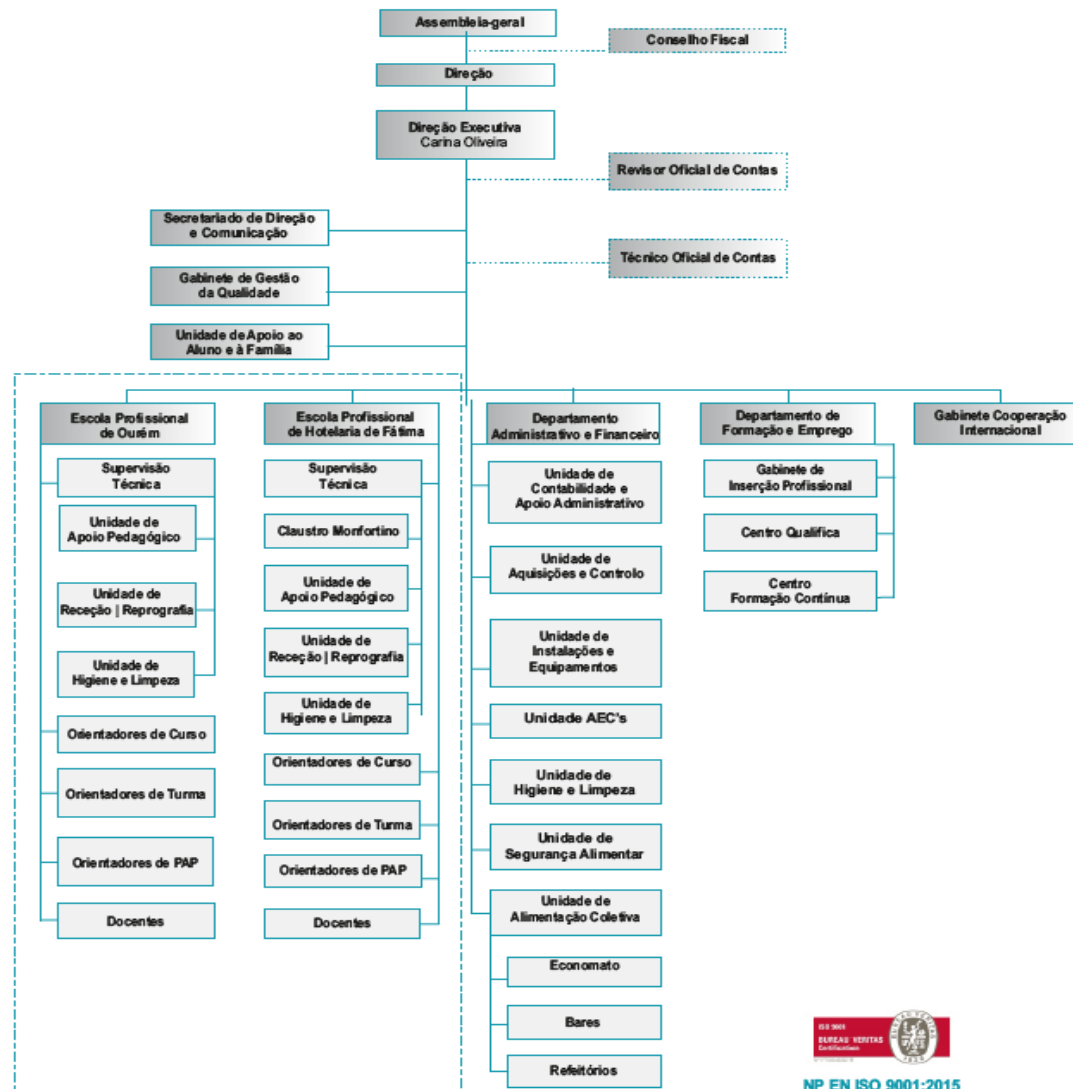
Assembleia-geral

Conselho Fiscal

Direção

Direção Executiva
Carina Oliveira

Revisor Oficial de Contas

Secretariado de Direção e Comunicação

Técnico Oficial de Contas

Gabinete de Gestão da Qualidade

Unidade de Apoio ao Aluno e à Família

Escola Profissional de Ourém

Supervisão Técnica

Unidade de Apoio Pedagógico

Unidade de Receção | Reprografia

Unidade de Higiene e Limpeza

Orientadores de Curso

Orientadores de Turma

Orientadores de PAP

Docentes

Escola Profissional de Hotelaria de Fátima

Supervisão Técnica

Claustro Monfortino

Unidade de Apoio Pedagógico

Unidade de Receção | Reprografia

Unidade de Higiene e Limpeza

Orientadores de Curso

Orientadores de Turma

Orientadores de PAP

Docentes

Departamento Administrativo e Financeiro

Unidade de Contabilidade e Apoio Administrativo

Unidade de Aquisições e Controlo

Unidade de Instalações e Equipamentos

Unidade AEC's

Unidade de Higiene e Limpeza

Unidade de Segurança Alimentar

Unidade de Alimentação Coletiva

Economato

Bares

Refeitórios

Departamento de Formação e Emprego

Gabinete de Inserção Profissional

Centro Qualifica

Centro Formação Contínua

Gabinete Cooperação Internacional

ISO 9001
BUREAU VERITAS Certification

NP EN ISO 9001:2015